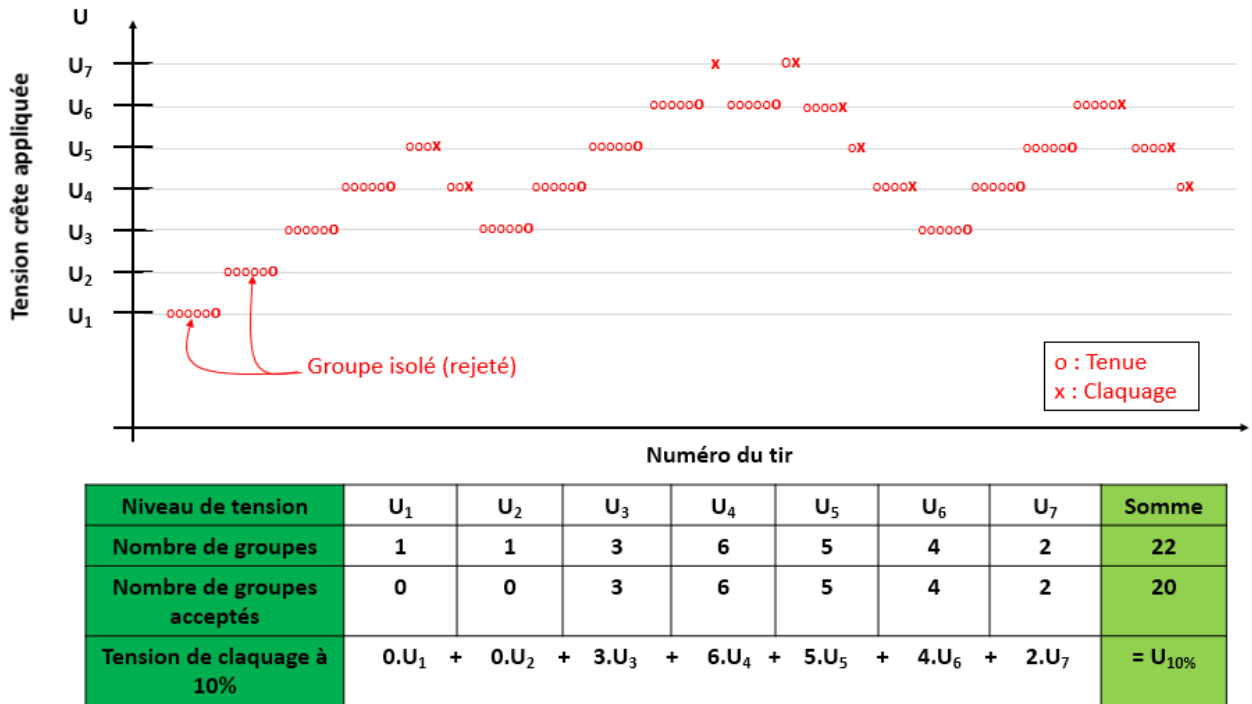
U

Tension crête appliquée

$U_7$
$U_6$
$U_5$
$U_4$
$U_3$
$U_2$
$U_1$

x ox
ooooooo oooooo oooox
oooooo ooox ox ooooooo oooox
oooooo oox oooooo oooox oooooo ox
oooooo oooooo oooooo
oooooo
oooooo

Groupe isolé (rejeté)

o : Tenue
x : Claquage

Numéro du tir

| Niveau de tension | $U_1$ | $U_2$ | $U_3$ | $U_4$ | $U_5$ | $U_6$ | $U_7$ | Somme |
|---|---|---|---|---|---|---|---|---|
| Nombre de groupes | 1 | 1 | 3 | 6 | 5 | 4 | 2 | 22 |
| Nombre de groupes acceptés | 0 | 0 | 3 | 6 | 5 | 4 | 2 | 20 |
| Tension de claquage à 10% | $0.U_1$ + | $0.U_2$ + | $3.U_3$ + | $6.U_4$ + | $5.U_5$ + | $4.U_6$ + | $2.U_7$ | $= U_{10\%}$ |